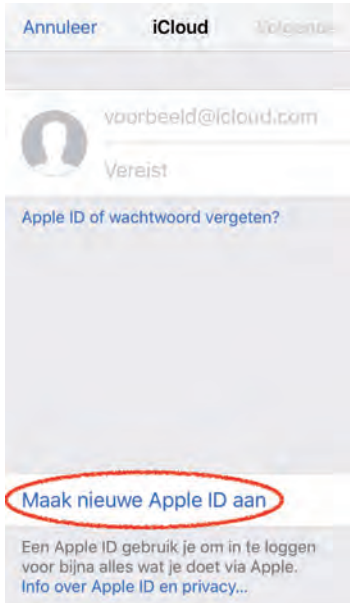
Annuleer iCloud Volgende

voorbeeld@icloud.com

Vereist

Apple ID of wachtwoord vergeten?

Maak nieuwe Apple ID aan

Een Apple ID gebruik je om in te loggen voor bijna alles wat je doet via Apple. Info over Apple ID en privacy...